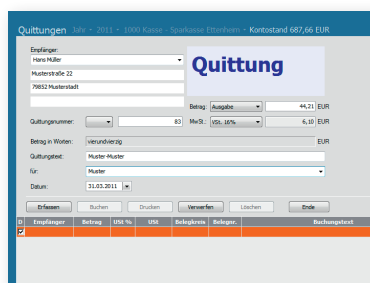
Quittungen Jahr • 2011 • 1000 Kasse - Sparkasse Ettenheim • Kontostand 687,66 EUR

Empfänger:
Hans Müller
Musterstraße 22
79852 Musterstadt

Quittung

Betrag: Ausgabe 44,21 EUR

Quittungsnummer: 83 MwSt.: VSt. 16% 6,10 EUR

Betrag in Worten: vierundvierzig EUR

Quittungstext: Muster-Muster

für: Muster

Datum: 31.03.2011

Erfassen Buchen Drucken Verwerfen Löschen Ende

| D | Empfänger | Betrag | USt % | USt | Belegkreis | Belegnr. | Buchungstext |
|---|---|---|---|---|---|---|---|
| ☑ | | | | | | | |